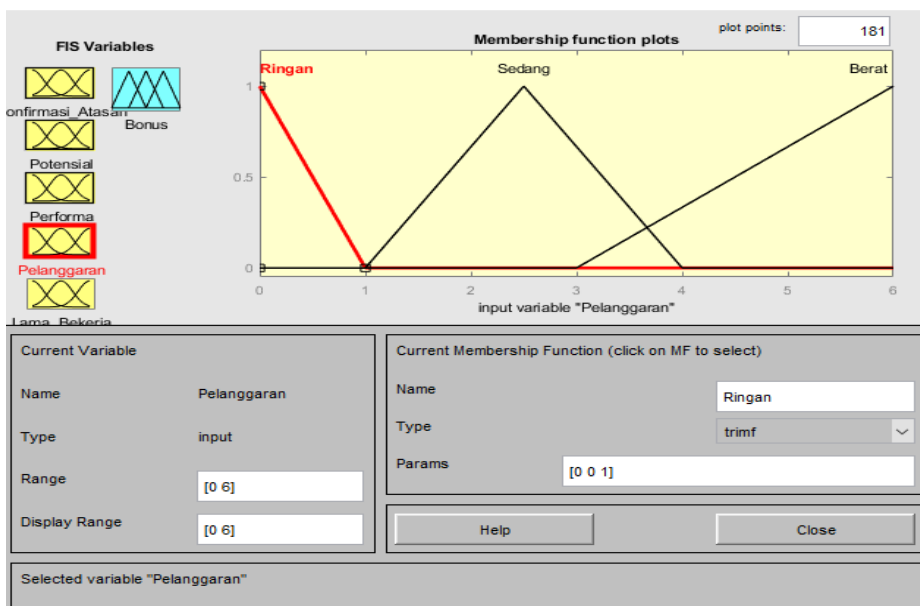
FIS Variables

onfirmasi_Atasan

Bonus

Potensial

Performa

Pelanggaran

Lama_Bekeria

plot points: 181

Membership function plots

Ringan

Sedang

Berat

1

0.5

0

0 1 2 3 4 5 6

input variable "Pelanggaran"

Current Variable

Name Pelanggaran

Type input

Range [0 6]

Display Range [0 6]

Current Membership Function (click on MF to select)

Name Ringan

Type trimf

Params [0 0 1]

Help

Close

Selected variable "Pelanggaran"